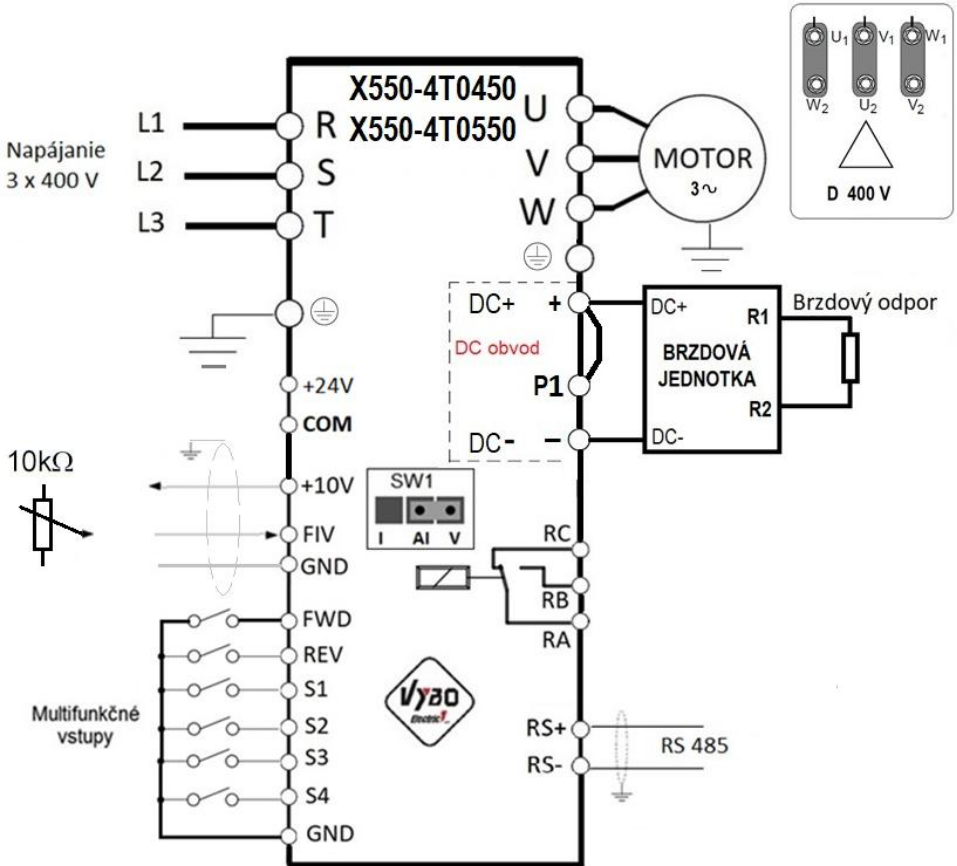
$U_1$ $V_1$ $W_1$
$W_2$ $U_2$ $V_2$
D 400 V

X550-4T0450
X550-4T0550

Napájanie 3 x 400 V
L1 R
L2 S
L3 T

U
V
W
MOTOR $3\sim$

DC+ +
DC obvod
P1
DC- –

DC+
R1
BRZDOVÁ JEDNOTKA
R2
DC-
Brzdový odpor

+24V
COM
10kΩ
+10V
FIV
GND
SW1
I AI V

RC
RB
RA

FWD
REV
S1
S2
S3
S4
GND
Multifunkčné vstupy

Vybo Electric

RS+
RS-
RS 485